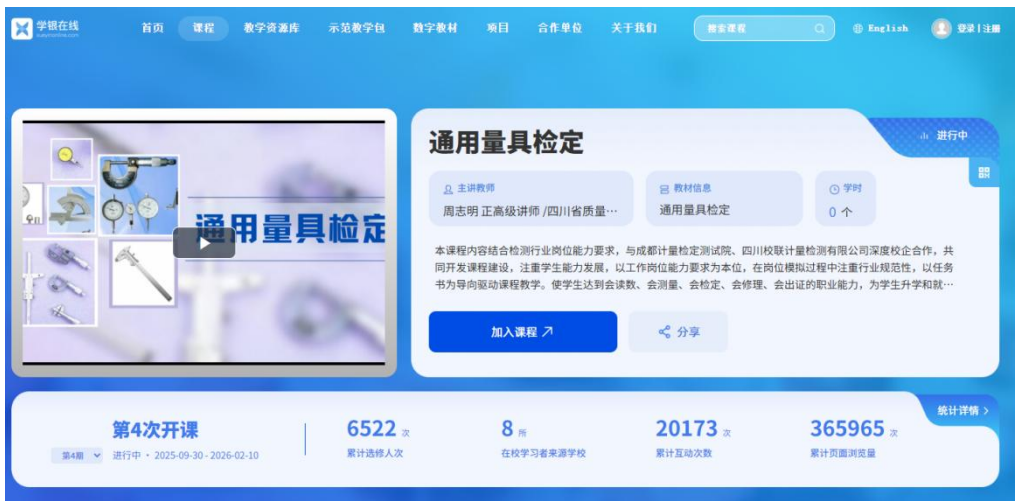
学银在线 xueyinonline.com

首页 课程 教学资源库 示范教学包 数字教材 项目 合作单位 关于我们

搜索课程

English

登录 | 注册

通用量具检定

通用量具检定

进行中

主讲教师
周志明 正高级讲师 /四川省质量…

教材信息
通用量具检定

学时
0 个

本课程内容结合检测行业岗位能力要求，与成都计量检定测试院、四川校联计量检测有限公司深度校企合作，共同开发课程建设，注重学生能力发展，以工作岗位能力要求为本位，在岗位模拟过程中注重行业规范性，以任务书为导向驱动课程教学。使学生达到会读数、会测量、会检定、会修理、会出证的职业能力，为学生升学和就…

加入课程

分享

统计详情

第4次开课

第4期 进行中 · 2025-09-30 - 2026-02-10

6522 次
累计选修人次

8 所
在校学习者来源学校

20173 次
累计互动次数

365965 次
累计页面浏览量